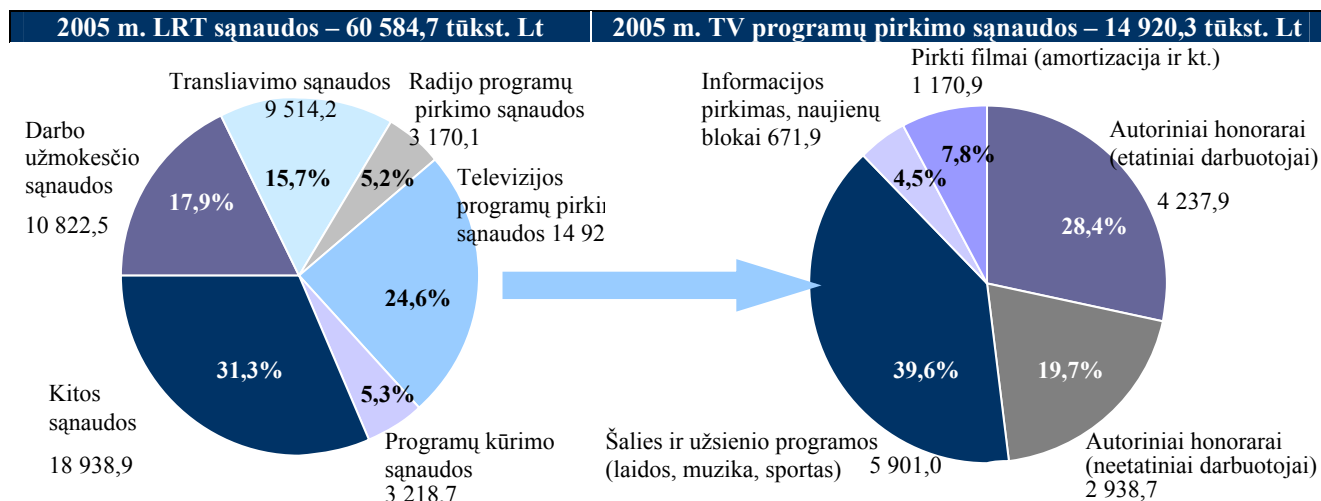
2005 m. LRT sąnaudos – 60 584,7 tūkst. Lt

2005 m. TV programų pirkimo sąnaudos – 14 920,3 tūkst. Lt

Transliavimo sąnaudos 9 514,2

Radijo programų pirkimo sąnaudos 3 170,1

Darbo užmokesčio sąnaudos 10 822,5

Televizijos programų pirki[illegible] sąnaudos 14 92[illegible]

17,9%

15,7%

5,2%

24,6%

31,3%

5,3%

Kitos sąnaudos 18 938,9

Programų kūrimo sąnaudos 3 218,7

Informacijos pirkimas, naujienų blokai 671,9

Pirkti filmai (amortizacija ir kt.) 1 170,9

Autoriniai honorarai (etatiniai darbuotojai) 4 237,9

7,8%

4,5%

28,4%

39,6%

19,7%

Šalies ir užsienio programos (laidos, muzika, sportas) 5 901,0

Autoriniai honorarai (neetatiniai darbuotojai) 2 938,7